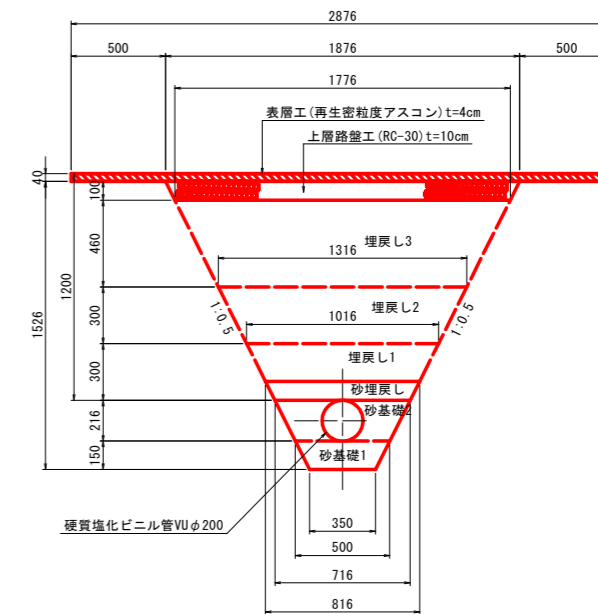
2876
500
1876
500
1776
表層工(再生密粒度アスコン)t=4cm
上層路盤工(RC-30)t=10cm
40
100
460
1200
1526
300
300
216
150
1316
埋戻し3
1:0.5
1:0.5
埋戻し2
1016
埋戻し1
砂埋戻し
砂基礎2
砂基礎1
硬質塩化ビニル管VU φ200
350
500
716
816